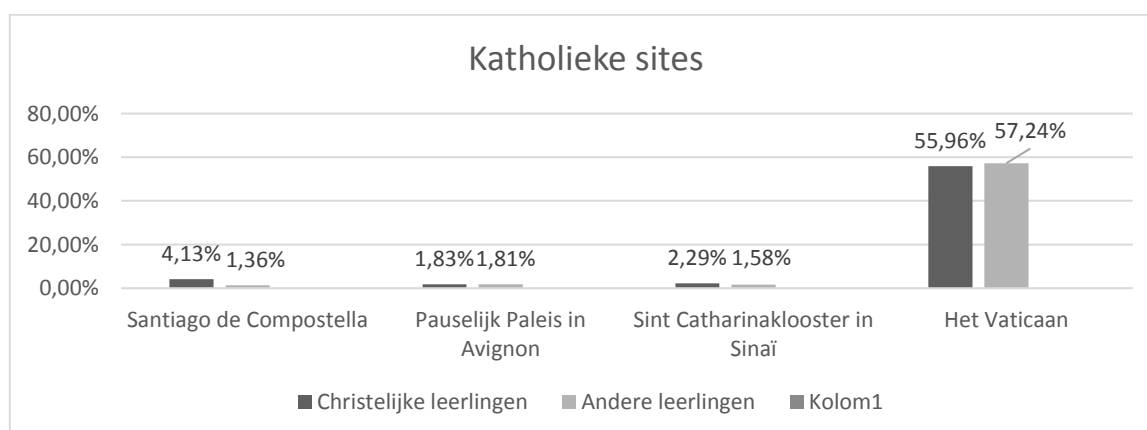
Katholieke sites

80,00%
60,00%
40,00%
20,00%
0,00%

4,13% 1,36%
1,83% 1,81%
2,29% 1,58%
55,96% 57,24%

Santiago de Compostella
Pauselijk Paleis in Avignon
Sint Catharinaklooster in Sinaï
Het Vaticaan

Christelijke leerlingen
Andere leerlingen
Kolom1